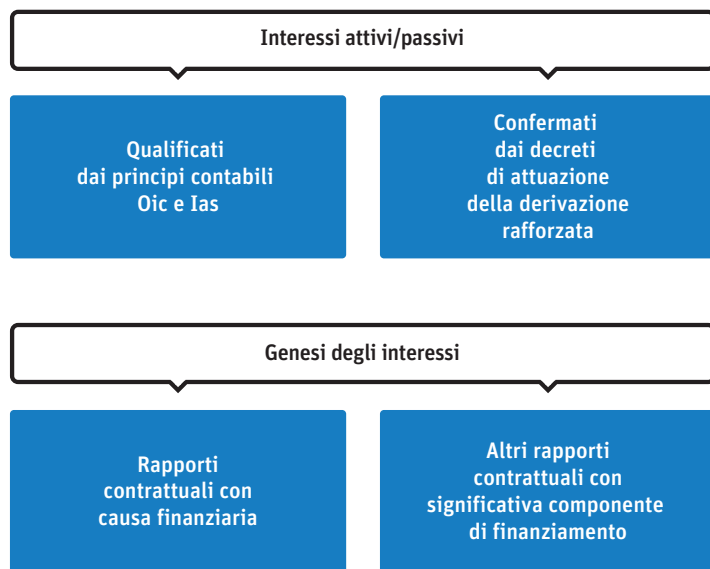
Interessi attivi/passivi

Qualificati dai principi contabili Oic e Ias

Confermati dai decreti di attuazione della derivazione rafforzata

Genesi degli interessi

Rapporti contrattuali con causa finanziaria

Altri rapporti contrattuali con significativa componente di finanziamento